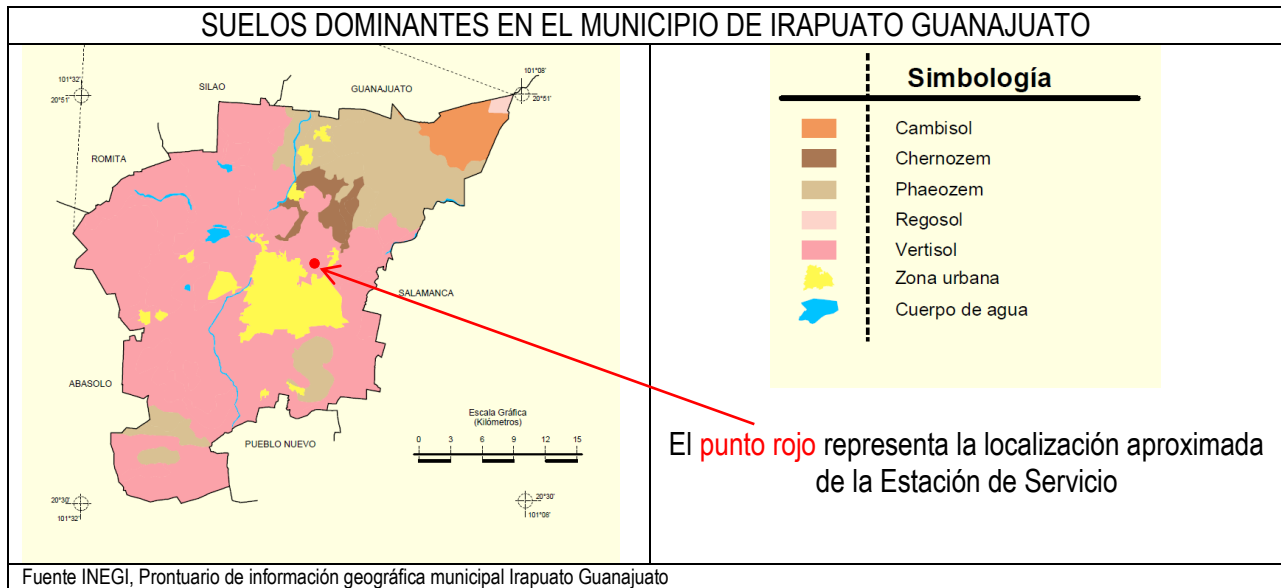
SUELOS DOMINANTES EN EL MUNICIPIO DE IRAPUATO GUANAJUATO

101°32'
20°51'
SILAO
GUANAJUATO
101°08'
20°51'
ROMITA
SALAMANCA
ABASOLO
PUEBLO NUEVO
Escala Gráfica (Kilómetros)
0 3 6 9 12 15
20°30'
101°32'
20°30'
101°08'

Simbología
Cambisol
Chernozem
Phaeozem
Regosol
Vertisol
Zona urbana
Cuerpo de agua

El punto rojo representa la localización aproximada de la Estación de Servicio

Fuente INEGI, Prontuario de información geográfica municipal Irapuato Guanajuato